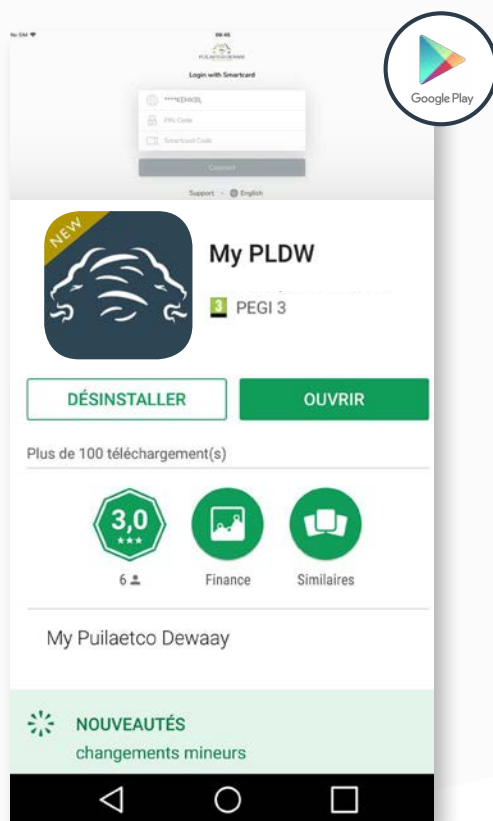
No SIM
09:46
PUILAETCO DEWAAY
Login with Smartcard
****EMKBL
PIN Code
Smartcard Code
Connect
Support · English

Google Play

NEW

My PLDW

3 PEGI 3

DÉSINSTALLER

OUVRIR

Plus de 100 téléchargement(s)

3,0
★★★

6

Finance

Similaires

My Puilaetco Dewaay

NOUVEAUTÉS
changements mineurs